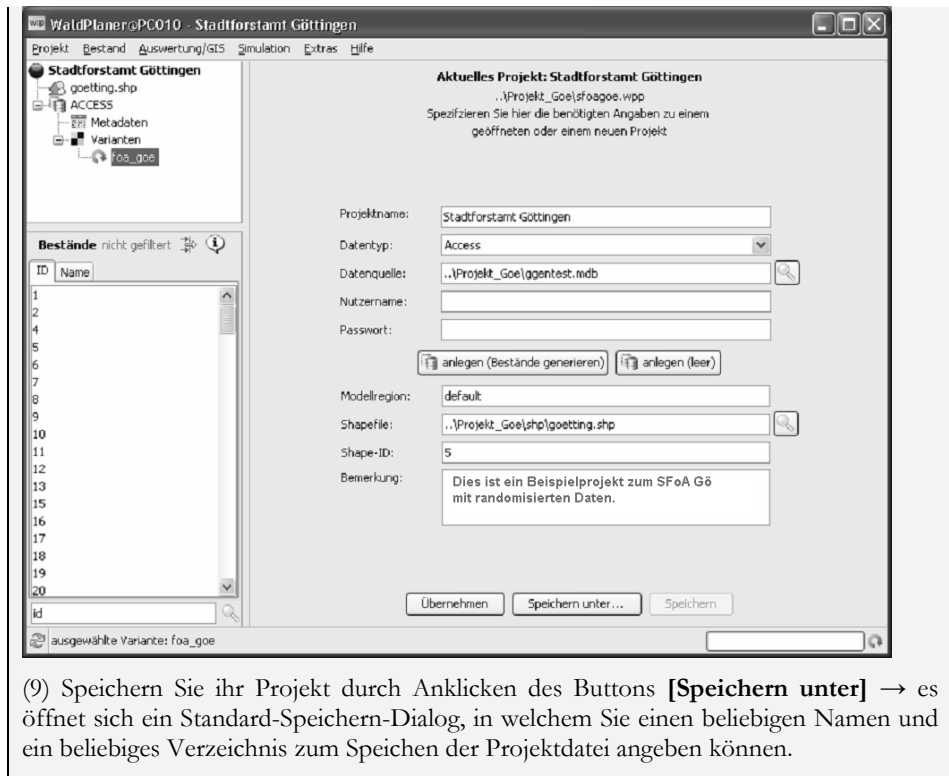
WaldPlaner@PC010 - Stadtforstamt Göttingen

Projekt Bestand Auswertung/GIS Simulation Extras Hilfe

Stadtforstamt Göttingen
goetting.shp
ACCESS
Metadaten
Varianten
foa_goe

Bestände nicht gefiltert

ID Name
1
2
4
5
6
7
8
9
10
11
12
13
15
16
17
18
19
20

id

ausgewählte Variante: foa_goe

Aktuelles Projekt: Stadtforstamt Göttingen
..\Projekt_Goe\sfoagoe.wpp
Spezifizieren Sie hier die benötigten Angaben zu einem geöffneten oder einem neuen Projekt

Projektname: Stadtforstamt Göttingen
Datentyp: Access
Datenquelle: ..\Projekt_Goe\ggentest.mdb
Nutzername:
Passwort:

anlegen (Bestände generieren) anlegen (leer)

Modellregion: default
Shapefile: ..\Projekt_Goe\shp\goetting.shp
Shape-ID: 5
Bemerkung: Dies ist ein Beispielprojekt zum SFoA Gö mit randomisierten Daten.

Übernehmen Speichern unter... Speichern

(9) Speichern Sie ihr Projekt durch Anklicken des Buttons **[Speichern unter]** → es öffnet sich ein Standard-Speichern-Dialog, in welchem Sie einen beliebigen Namen und ein beliebiges Verzeichnis zum Speichen der Projektdatei angeben können.